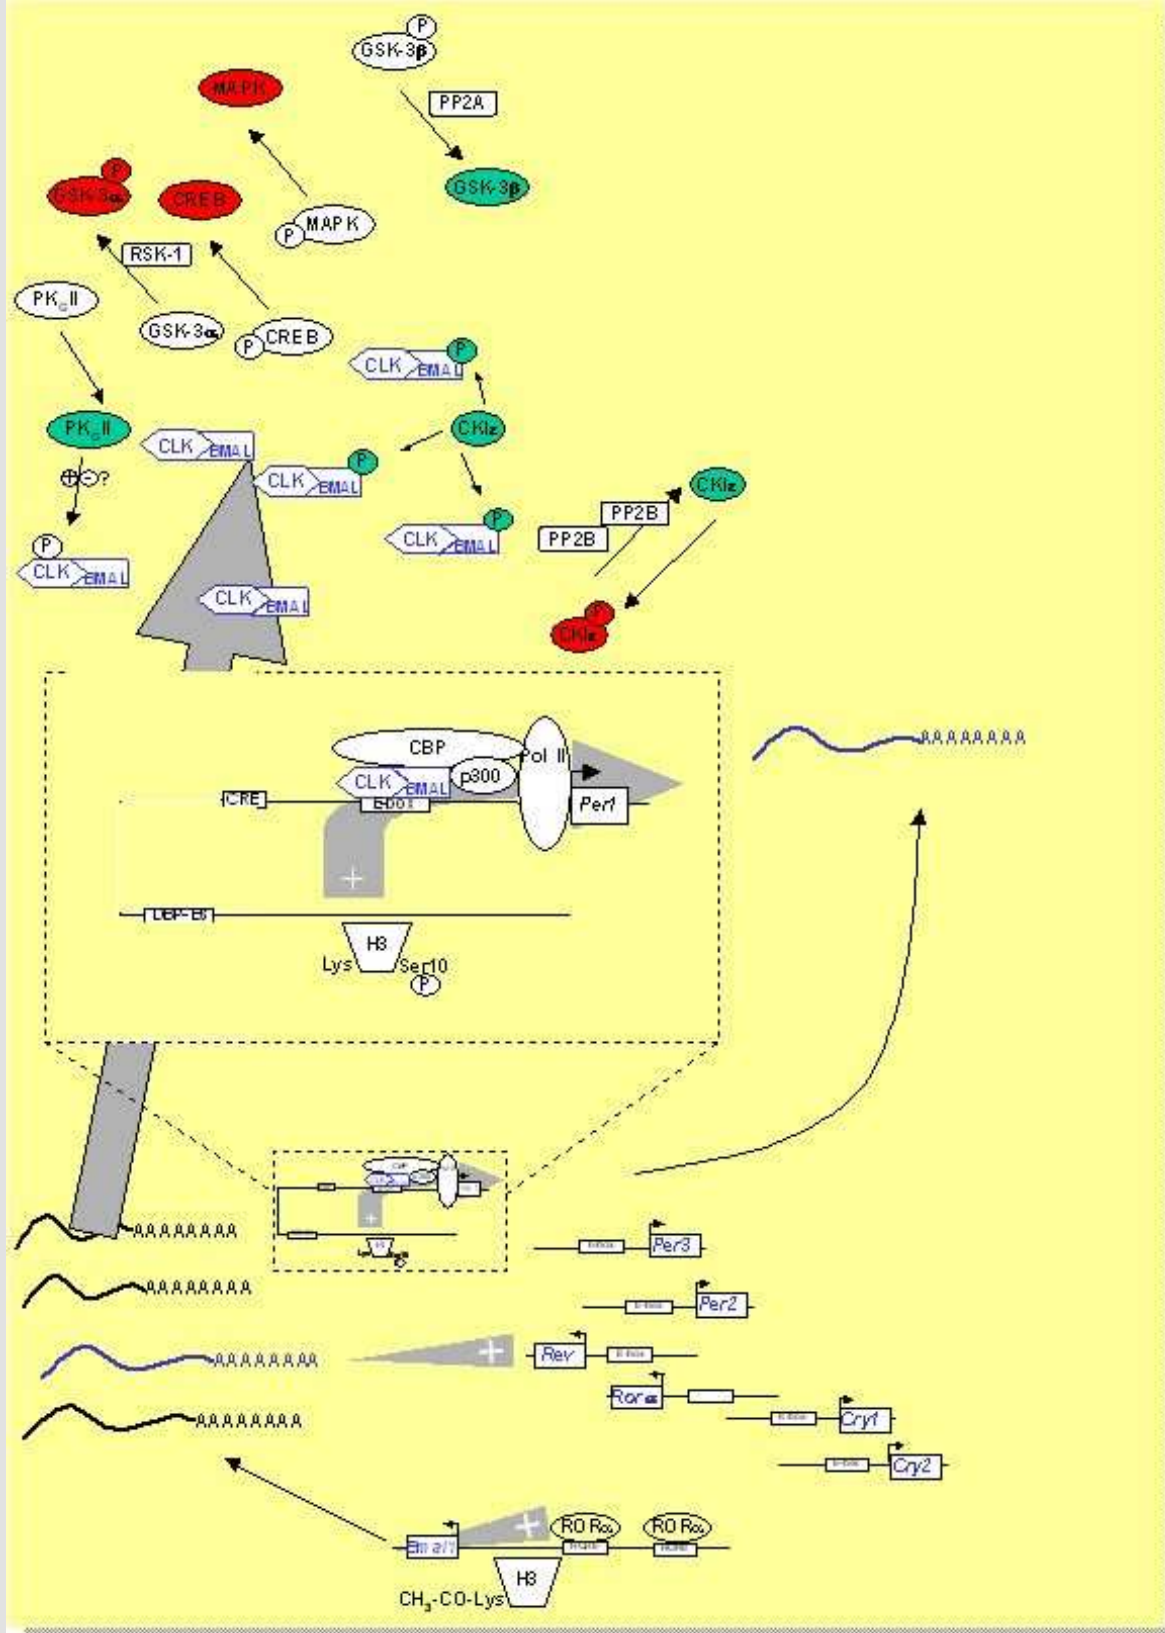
P
GSK-3β
PP2A
MAPK
GSK-3β
P
GSK-3α
CREB
P MAPK
RSK-1
PK$_G$II
GSK-3α
P CREB
CLK BMAL P
PK$_G$II
CLK BMAL
CKIε
CLK BMAL P
⊕⊖?
CLK BMAL P
PP2B
CKIε
P
CLK BMAL
PP2B
CLK BMAL
CKIε P
CBP
Pol II
CLK BMAL
p300
CRE
E-box
Per1
+
DBP-EB
H3
Lys
Ser10
P
AAAAAAAA
AAAAAAAA
AAAAAAAA
AAAAAAAA
AAAAAAAA
Per3
Per2
+
Rev
Rorα
Cry1
Cry2
+
RORα
RORα
Bmal1
H3
CH$_3$-CO-Lys